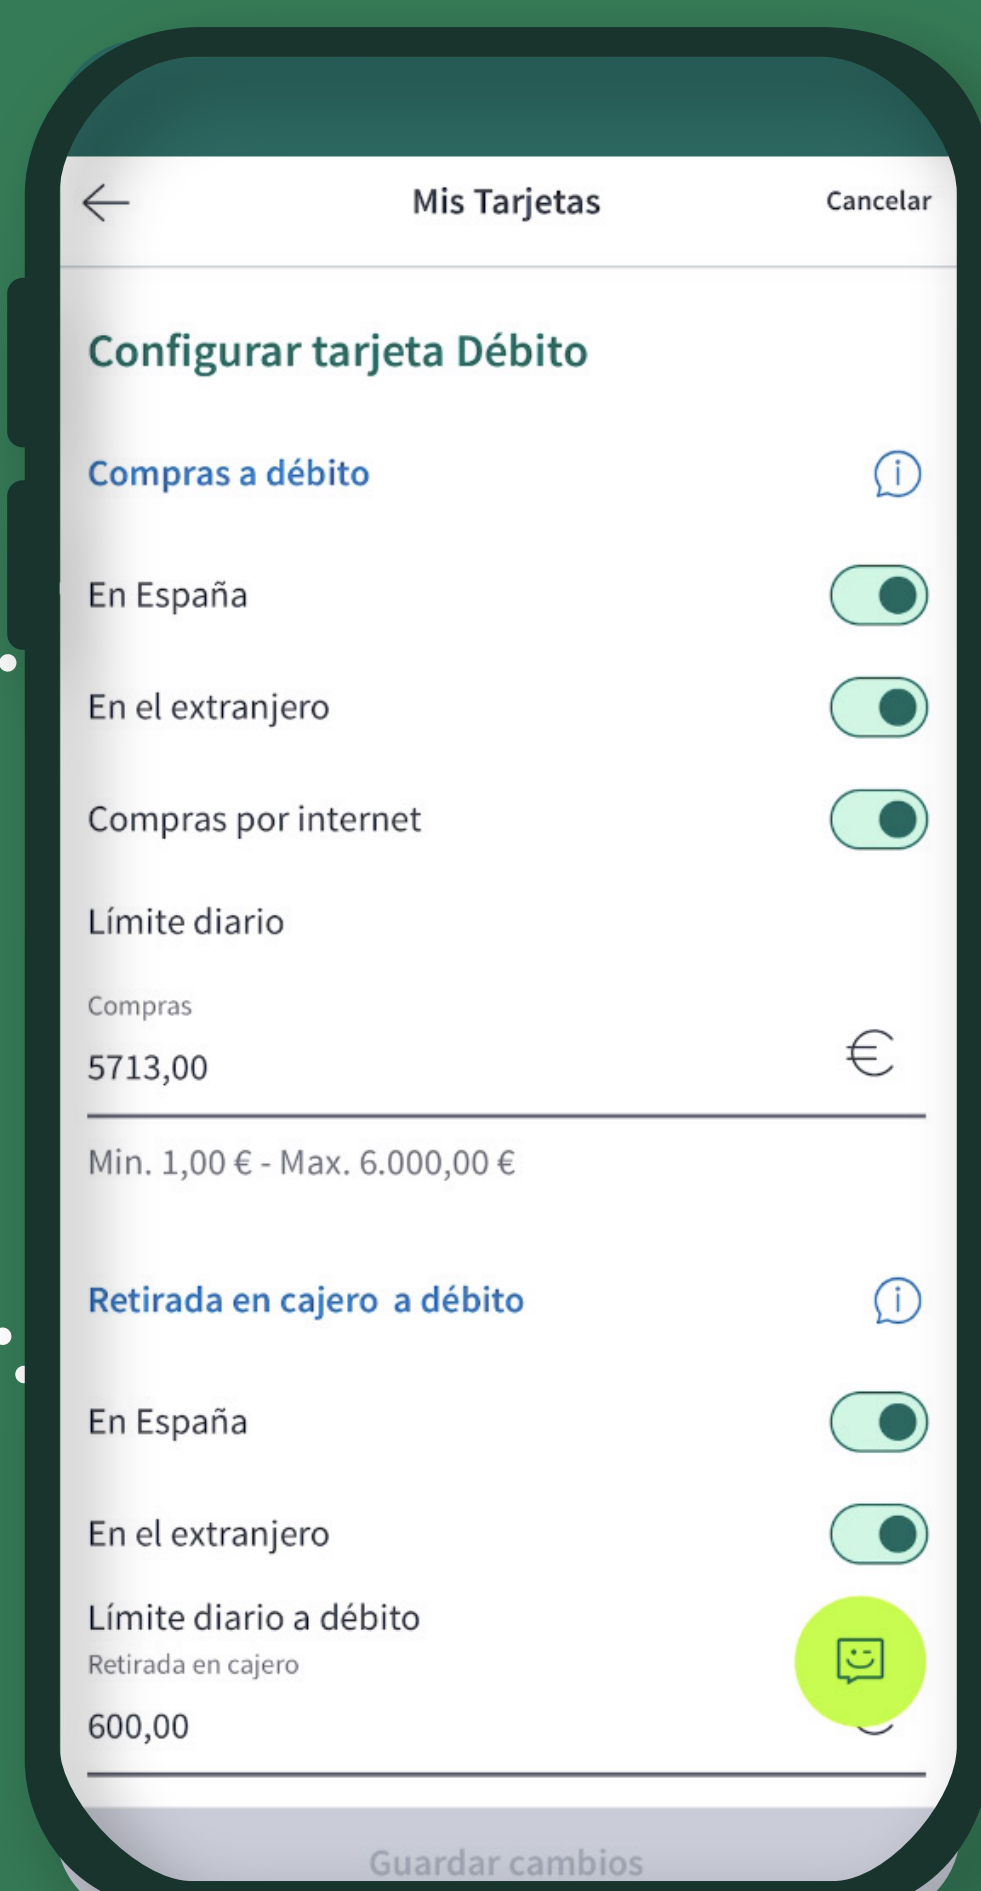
Mis Tarjetas

Cancelar

Configurar tarjeta Débito

Compras a débito

En España

En el extranjero

Compras por internet

Límite diario

Compras

5713,00

€

Min. 1,00 € - Max. 6.000,00 €

Retirada en cajero a débito

En España

En el extranjero

Límite diario a débito

Retirada en cajero

600,00

Guardar cambios